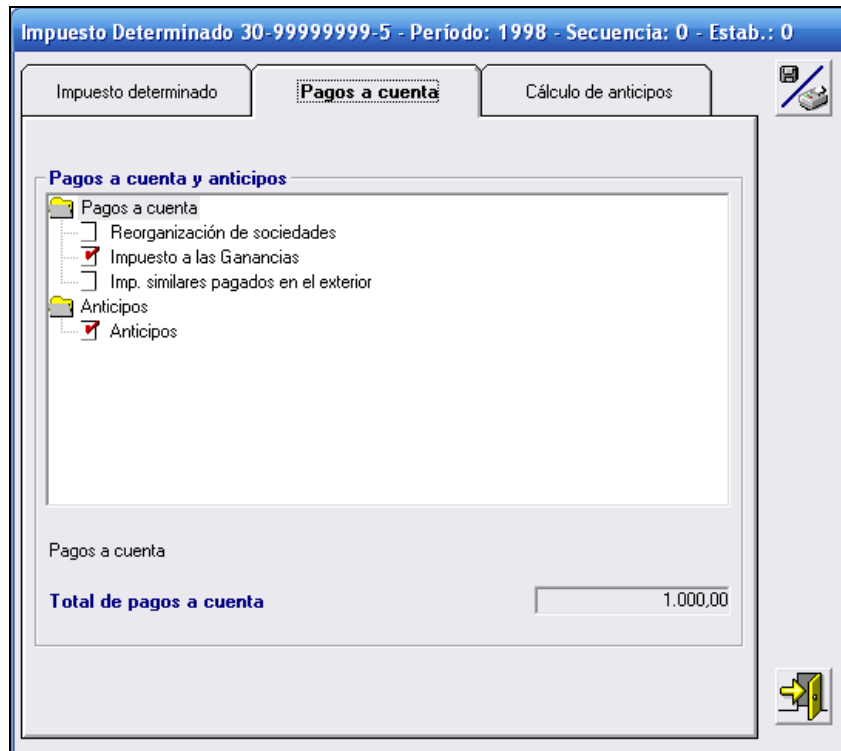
Impuesto Determinado 30-99999999-5 - Período: 1998 - Secuencia: 0 - Estab.: 0

Impuesto determinado
Pagos a cuenta
Cálculo de anticipos

Pagos a cuenta y anticipos

Pagos a cuenta
Reorganización de sociedades
Impuesto a las Ganancias
Imp. similares pagados en el exterior
Anticipos
Anticipos

Pagos a cuenta

Total de pagos a cuenta
1.000,00